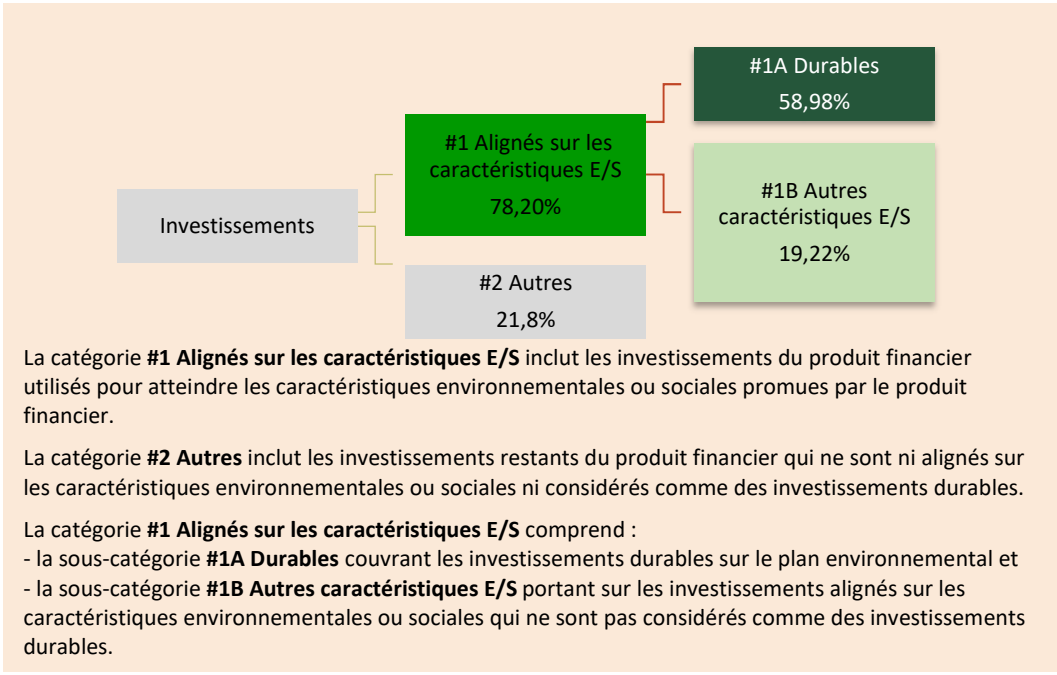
Investissements

#1 Alignés sur les caractéristiques E/S
78,20%

#2 Autres
21,8%

#1A Durables
58,98%

#1B Autres caractéristiques E/S
19,22%

La catégorie **#1 Alignés sur les caractéristiques E/S** inclut les investissements du produit financier utilisés pour atteindre les caractéristiques environnementales ou sociales promues par le produit financier.

La catégorie **#2 Autres** inclut les investissements restants du produit financier qui ne sont ni alignés sur les caractéristiques environnementales ou sociales ni considérés comme des investissements durables.

La catégorie **#1 Alignés sur les caractéristiques E/S** comprend :
- la sous-catégorie **#1A Durables** couvrant les investissements durables sur le plan environnemental et
- la sous-catégorie **#1B Autres caractéristiques E/S** portant sur les investissements alignés sur les caractéristiques environnementales ou sociales qui ne sont pas considérés comme des investissements durables.